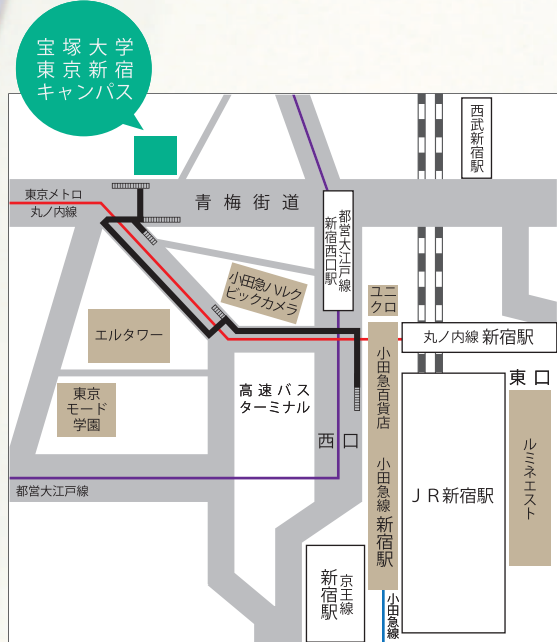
宝塚大学
東京新宿
キャンパス

西武新宿駅

東京メトロ
丸ノ内線

青梅街道

都営大江戸線
新宿西口駅

小田急ハルク
ビックカメラ

ユニクロ

エルタワー

丸ノ内線 新宿駅

東口

東京
モード
学園

高速バス
ターミナル

小田急百貨店

西口

小田急線 新宿駅

JR新宿駅

ルミネエスト

都営大江戸線

京王線
新宿駅

小田急線